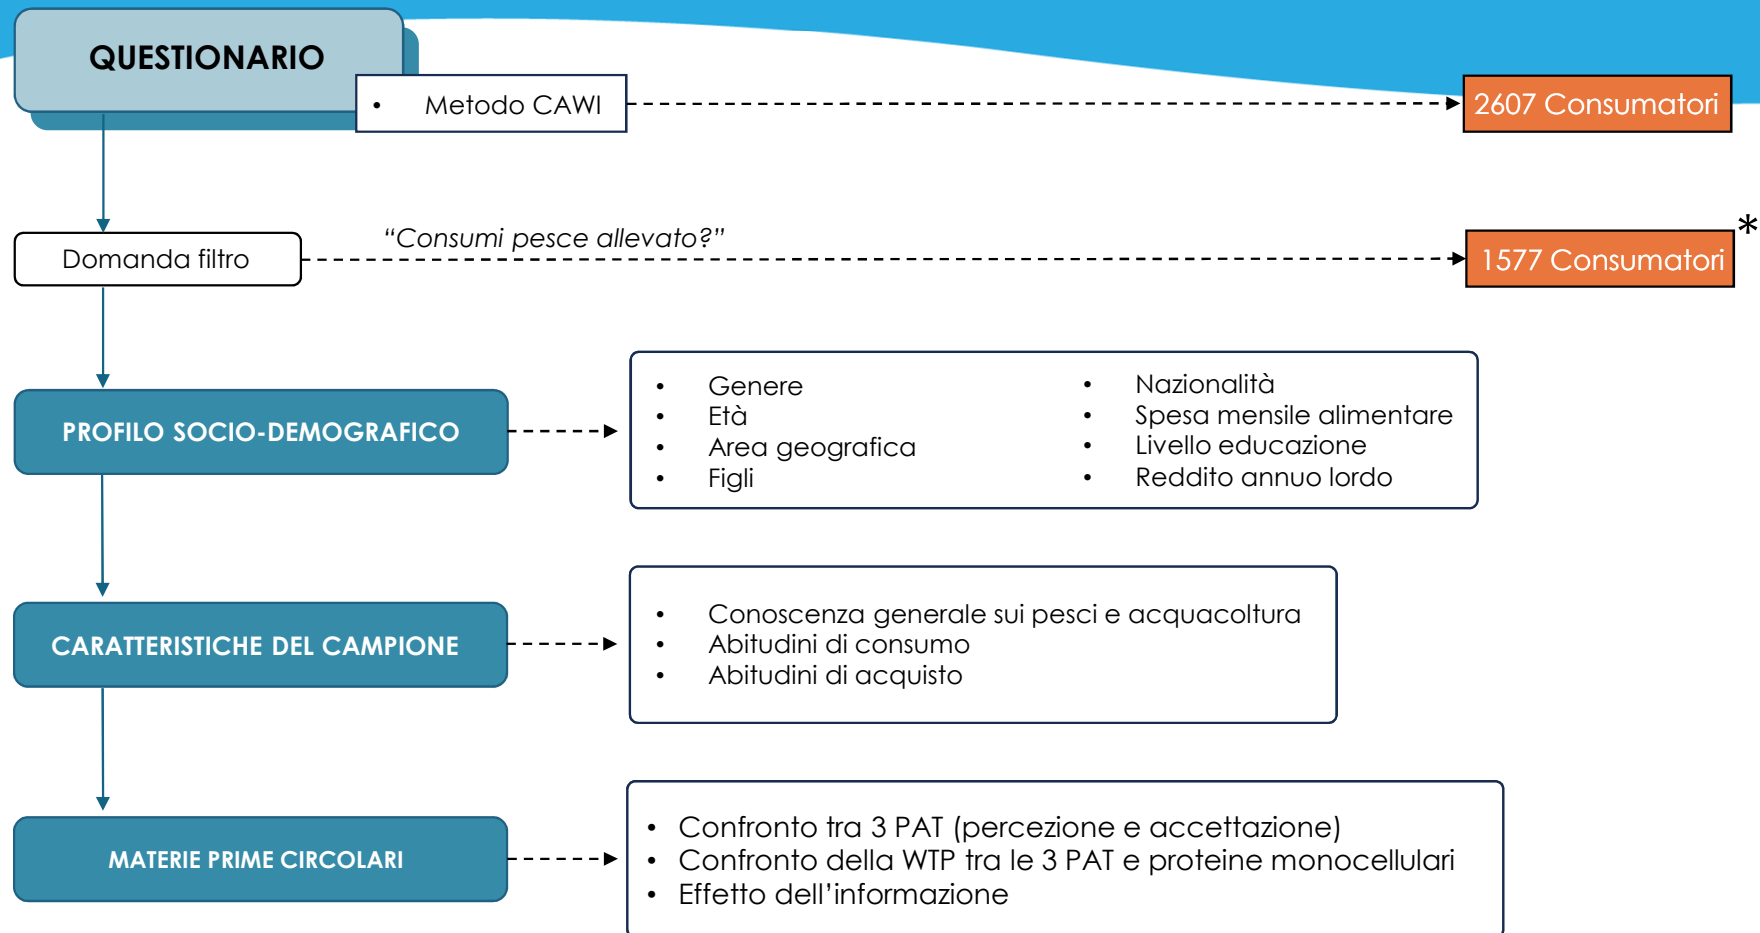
QUESTIONARIO

• Metodo CAWI

2607 Consumatori

Domanda filtro

"Consumi pesce allevato?"

1577 Consumatori

*

PROFILO SOCIO-DEMOGRAFICO

• Genere
• Età
• Area geografica
• Figli

• Nazionalità
• Spesa mensile alimentare
• Livello educazione
• Reddito annuo lordo

CARATTERISTICHE DEL CAMPIONE

• Conoscenza generale sui pesci e acquacoltura
• Abitudini di consumo
• Abitudini di acquisto

MATERIE PRIME CIRCOLARI

• Confronto tra 3 PAT (percezione e accettazione)
• Confronto della WTP tra le 3 PAT e proteine monocellulari
• Effetto dell'informazione